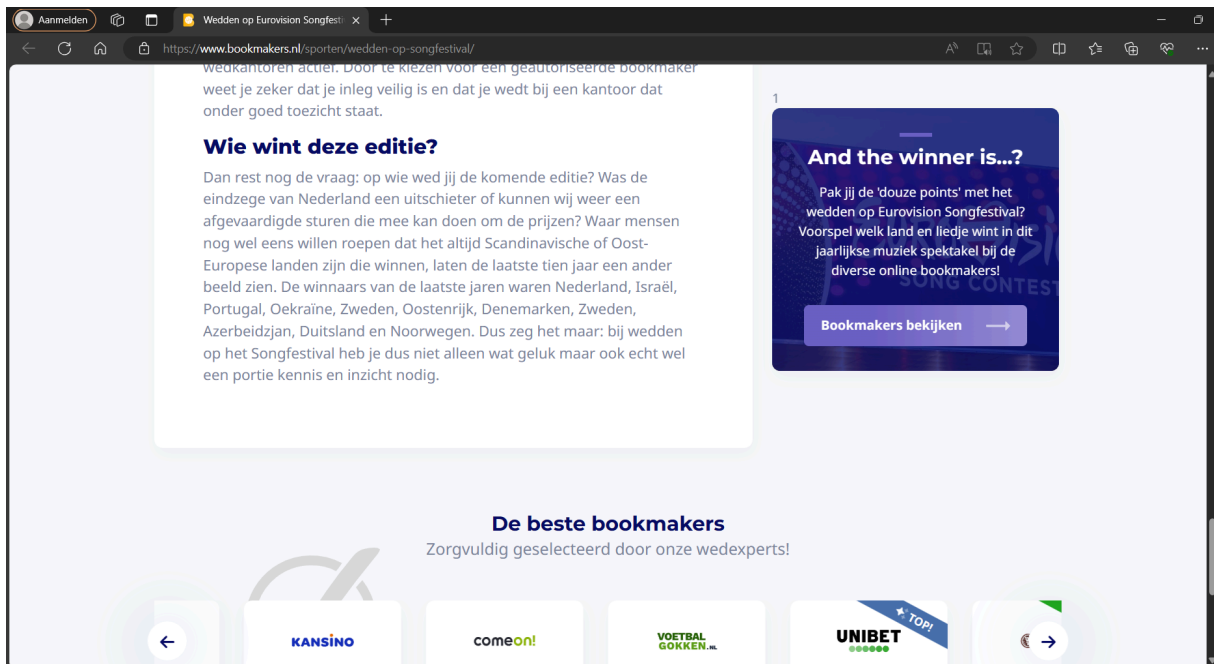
Aanmelden

Wedden op Eurovision Songfesti ×

https://www.bookmakers.nl/sporten/wedden-op-songfestival/

wedkantoren actief. Door te kiezen voor een geautoriseerde bookmaker weet je zeker dat je inleg veilig is en dat je wedt bij een kantoor dat onder goed toezicht staat.

Wie wint deze editie?

Dan rest nog de vraag: op wie wed jij de komende editie? Was de eindzege van Nederland een uitschieter of kunnen wij weer een afgevaardigde sturen die mee kan doen om de prijzen? Waar mensen nog wel eens willen roepen dat het altijd Scandinavische of Oost-Europese landen zijn die winnen, laten de laatste tien jaar een ander beeld zien. De winnaars van de laatste jaren waren Nederland, Israël, Portugal, Oekraïne, Zweden, Oostenrijk, Denemarken, Zweden, Azerbeidzjan, Duitsland en Noorwegen. Dus zeg het maar: bij wedden op het Songfestival heb je dus niet alleen wat geluk maar ook echt wel een portie kennis en inzicht nodig.

1

And the winner is...?

Pak jij de 'douze points' met het wedden op Eurovision Songfestival? Voorspel welk land en liedje wint in dit jaarlijkse muziek spektakel bij de diverse online bookmakers!

SONG CONTEST

Bookmakers bekijken

De beste bookmakers

Zorgvuldig geselecteerd door onze wedexperts!

KANSINO

comeon!

VOETBAL GOKKEN.nl

TOP!

UNIBET